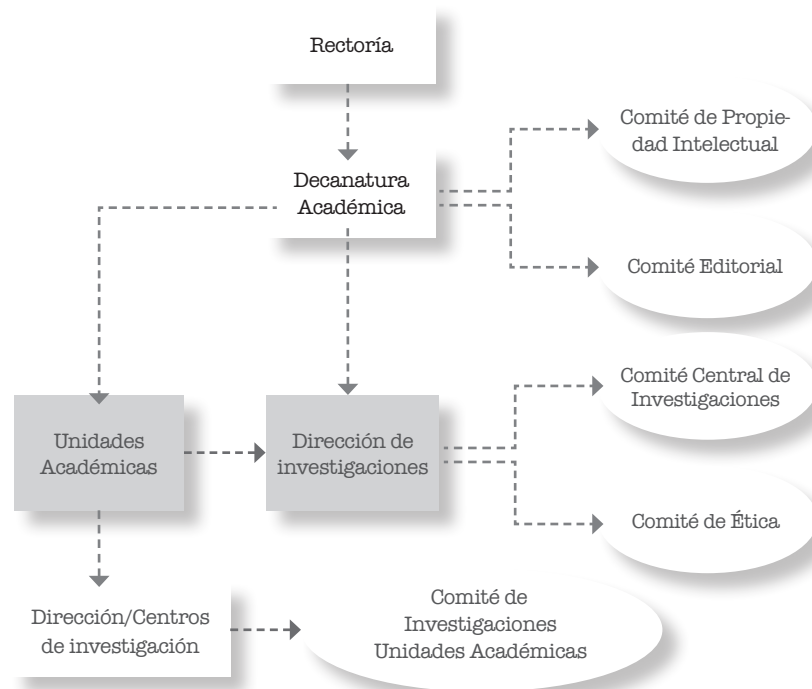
Rectoría

Decanatura Académica

Comité de Propiedad Intelectual

Comité Editorial

Unidades Académicas

Dirección de investigaciones

Comité Central de Investigaciones

Comité de Ética

Dirección/Centros de investigación

Comité de Investigaciones Unidades Académicas